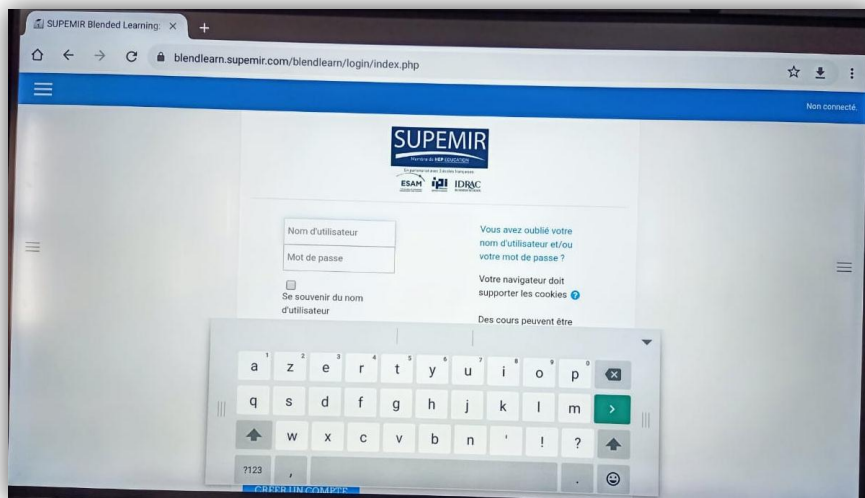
SUPEMIR Blended Learning: ×
+
blendlearn.supemir.com/blendlearn/login/index.php
Non connecté.

SUPEMIR
Membre de HEP EDUCATION
En partenariat avec 3 écoles françaises
ESAM IPI IDRAC

Nom d'utilisateur
Mot de passe
Se souvenir du nom d'utilisateur

Vous avez oublié votre nom d'utilisateur et/ou votre mot de passe ?
Votre navigateur doit supporter les cookies
Des cours peuvent être

a z e r t y u i o p
q s d f g h j k l m
w x c v b n ' ! ?
?123 , .
1 2 3 4 5 6 7 8 9 0

CRÉER UN COMPTE